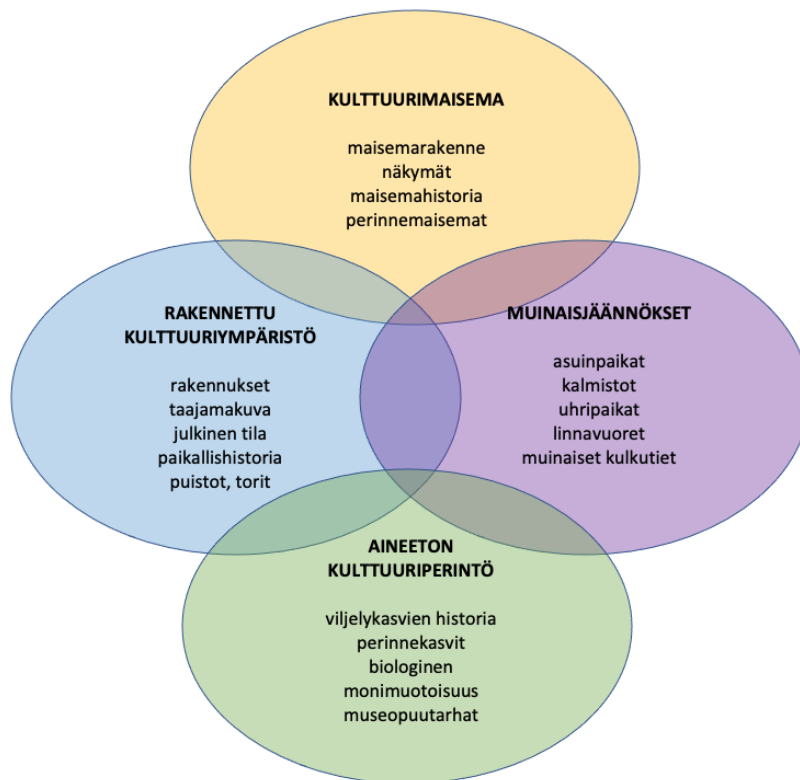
KULTTUURIMAISEMA

maisemarakenne
näkymät
maisemahistoria
perinnemaisemat

RAKENNETTU KULTTUURIYMPÄRISTÖ

rakennukset
taajamakuva
julkinen tila
paikallishistoria
puistot, torit

MUINAISJÄÄNNÖKSET

asuinpaikat
kalmistot
uhripaikat
linnavuoret
muinaiset kulkutiet

AINEETON KULTTUURIPERINTÖ

viljelykasvien historia
perinnekasvit
biologinen
monimuotoisuus
museopuutarhat